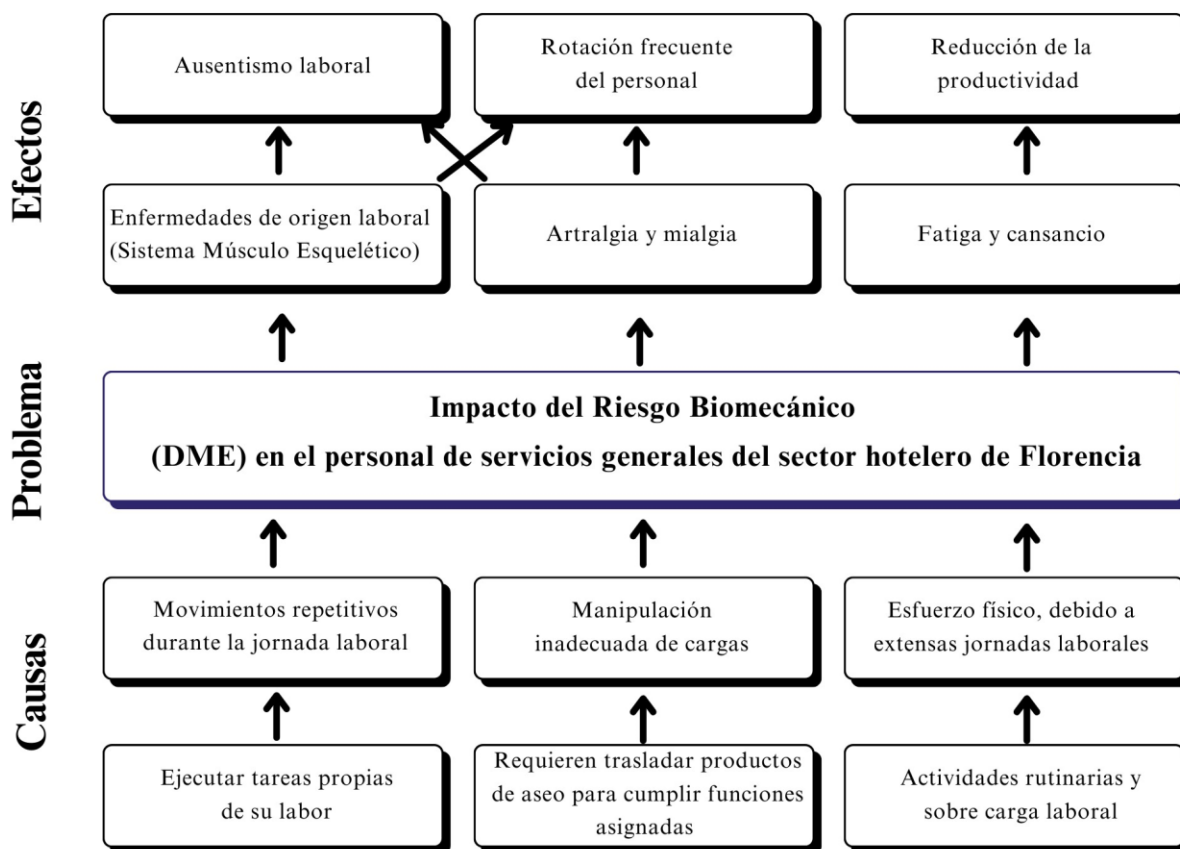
Efectos

Ausentismo laboral

Rotación frecuente del personal

Reducción de la productividad

Enfermedades de origen laboral (Sistema Músculo Esquelético)

Artralgia y mialgia

Fatiga y cansancio

Problema

Impacto del Riesgo Biomecánico (DME) en el personal de servicios generales del sector hotelero de Florencia

Causas

Movimientos repetitivos durante la jornada laboral

Manipulación inadecuada de cargas

Esfuerzo físico, debido a extensas jornadas laborales

Ejecutar tareas propias de su labor

Requieren trasladar productos de aseo para cumplir funciones asignadas

Actividades rutinarias y sobre carga laboral